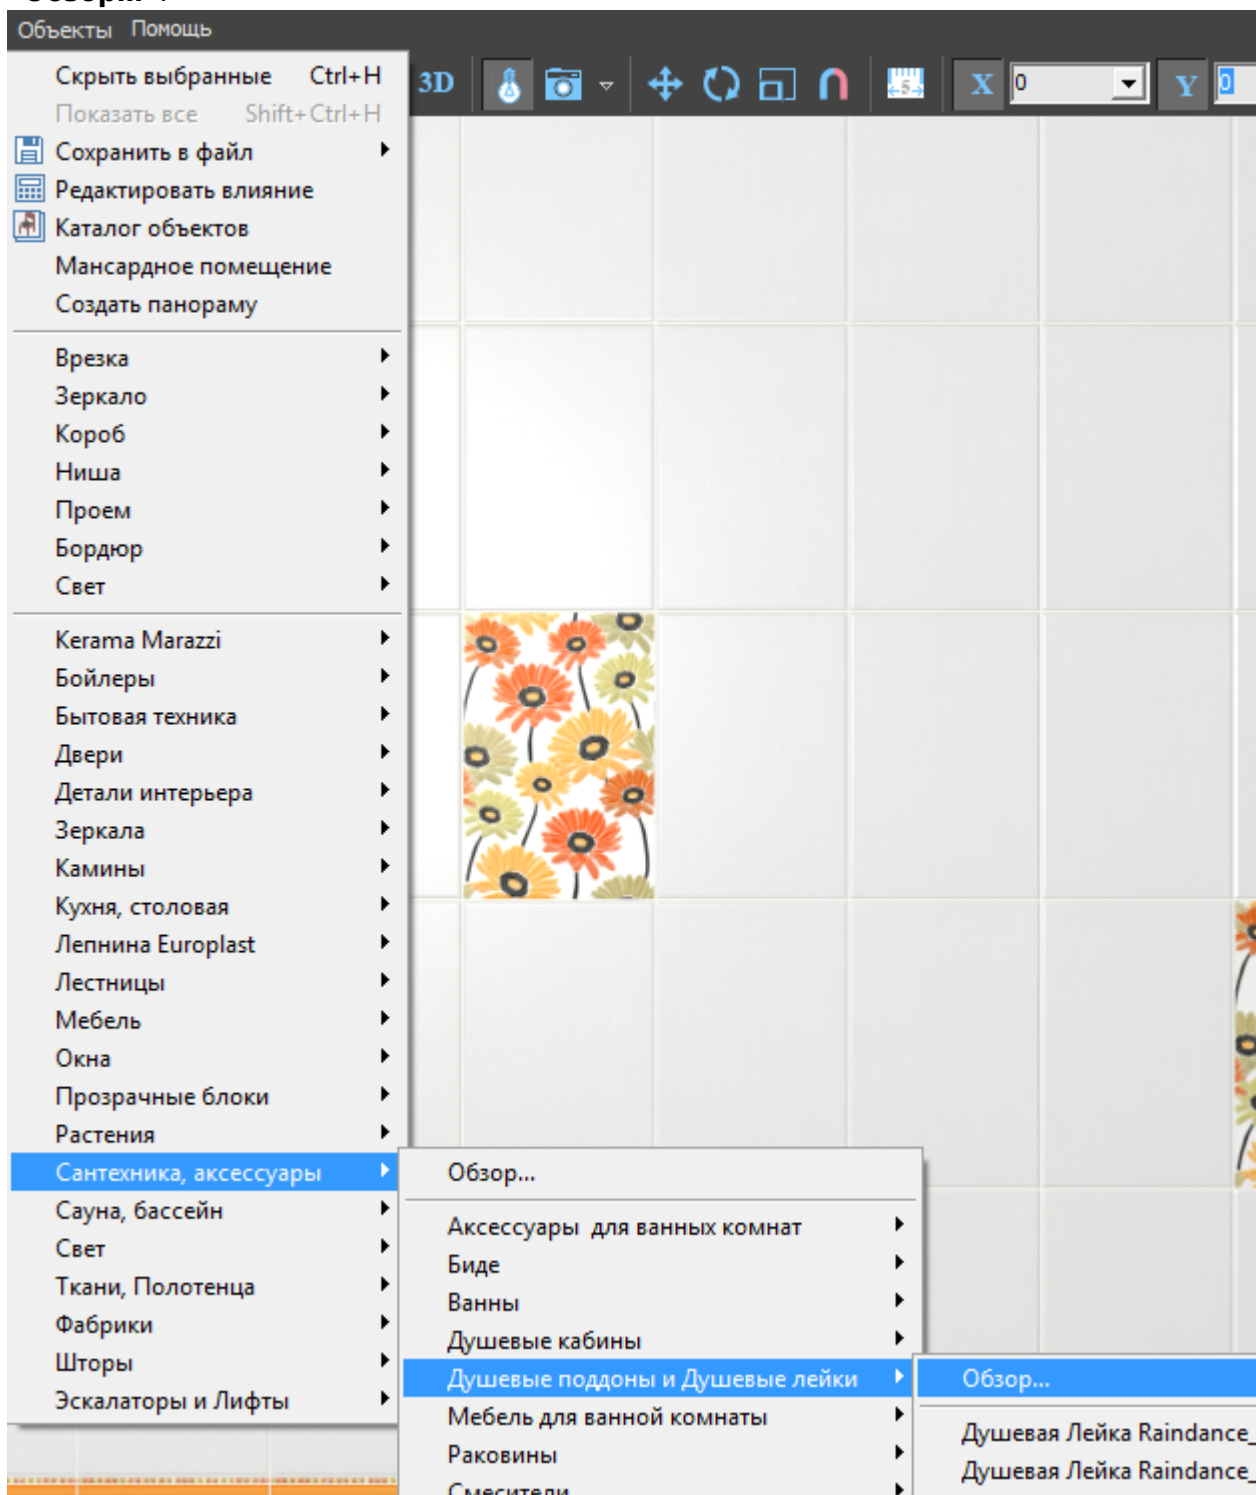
Объекты Помощь

Скрыть выбранные Ctrl+H
Показать все Shift+Ctrl+H
Сохранить в файл
Редактировать влияние
Каталог объектов
Мансардное помещение
Создать панораму

Врезка
Зеркало
Короб
Ниша
Проем
Бордюр
Свет

Kerama Marazzi
Бойлеры
Бытовая техника
Двери
Детали интерьера
Зеркала
Камины
Кухня, столовая
Лепнина Europlast
Лестницы
Мебель
Окна
Прозрачные блоки
Растения
Сантехника, аксессуары
Сауна, бассейн
Свет
Ткани, Полотенца
Фабрики
Шторы
Эскалаторы и Лифты

3D X 0 Y 0

Обзор...

Аксессуары для ванных комнат
Биде
Ванны
Душевые кабины
Душевые поддоны и Душевые лейки
Мебель для ванной комнаты
Раковины
Смесители

Обзор...

Душевая Лейка Raindance
Душевая Лейка Raindance